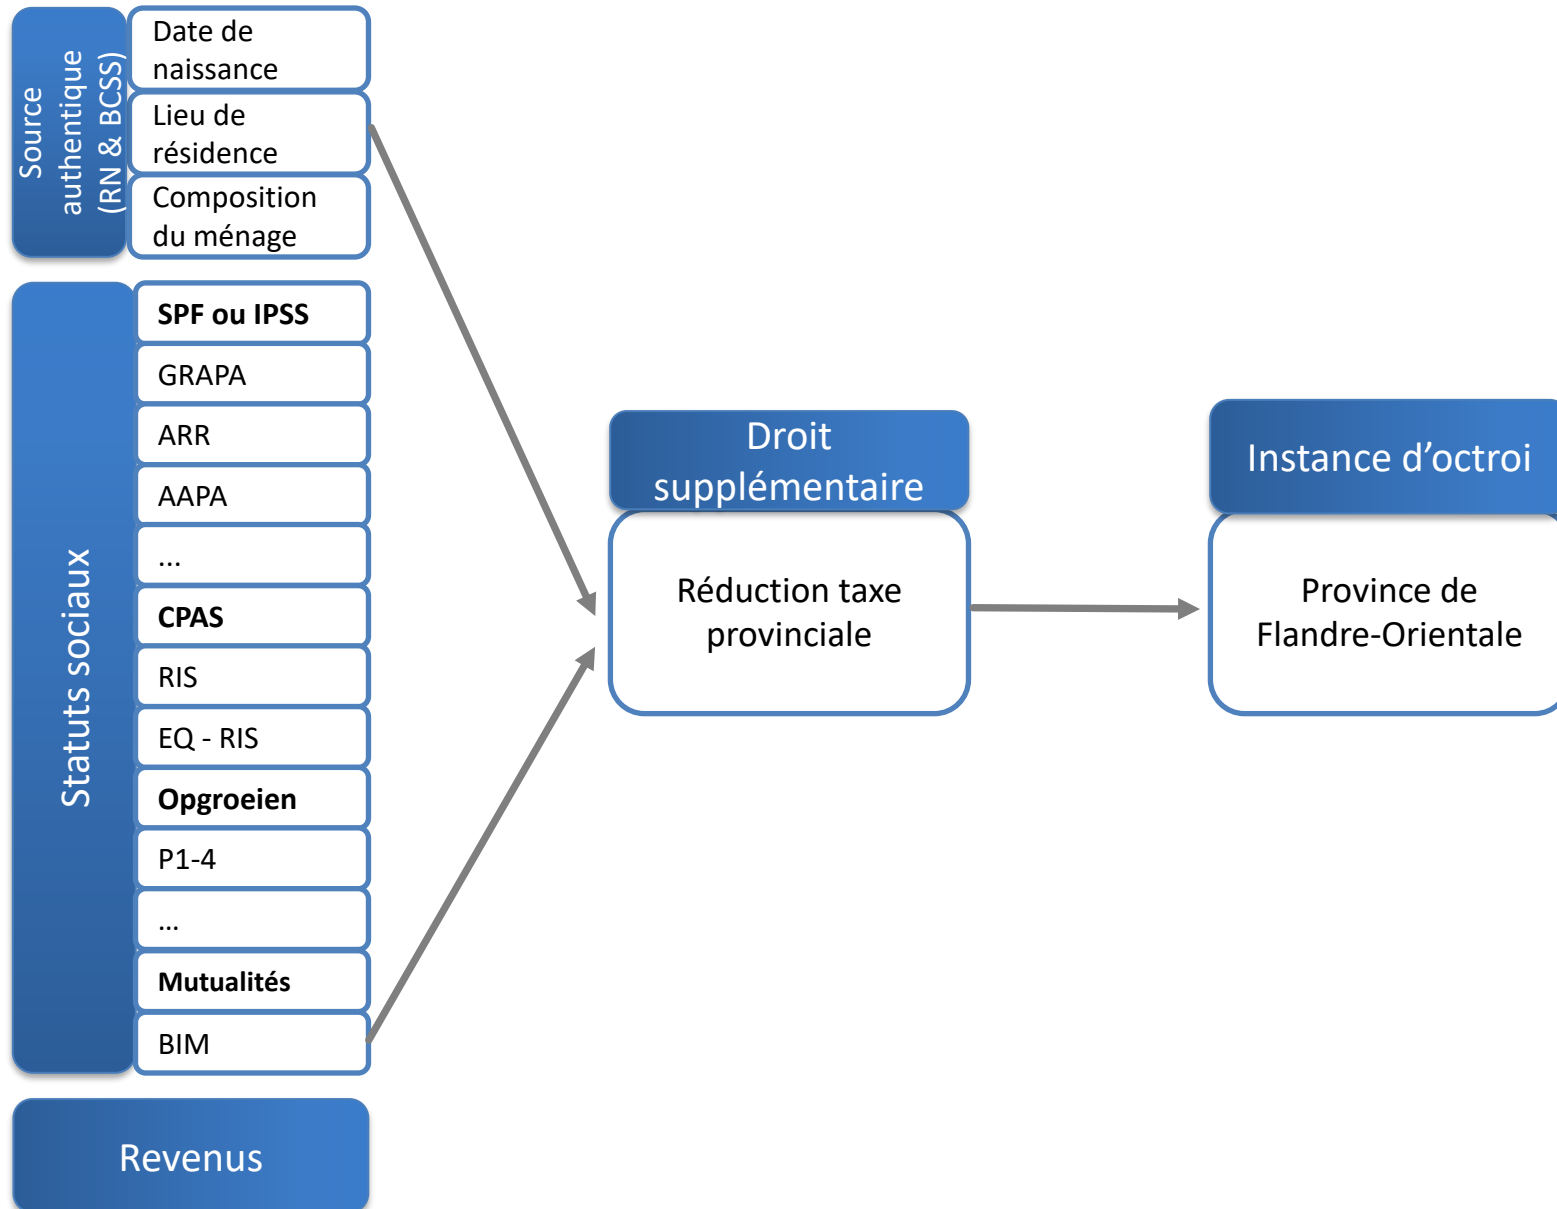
Source authentique (RN & BCSS)

Date de naissance

Lieu de résidence

Composition du ménage

Statuts sociaux

SPF ou IPSS

GRAPA

ARR

AAPA

...

CPAS

RIS

EQ - RIS

Opgroeien

P1-4

...

Mutualités

BIM

Revenus

Droit supplémentaire

Réduction taxe provinciale

Instance d’octroi

Province de Flandre-Orientale